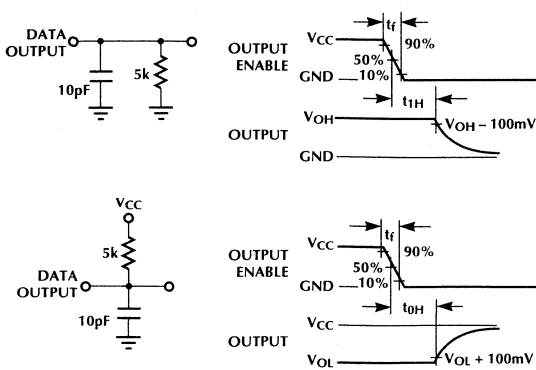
DATA OUTPUT

10pF

5k

OUTPUT ENABLE

$V_{CC}$

$t_f$

90%

50%

GND

10%

$t_{1H}$

OUTPUT

$V_{OH}$

$V_{OH} - 100mV$

GND

$V_{CC}$

5k

DATA OUTPUT

10pF

OUTPUT ENABLE

$V_{CC}$

$t_f$

90%

50%

GND

10%

$t_{0H}$

OUTPUT

$V_{CC}$

$V_{OL}$

$V_{OL} + 100mV$